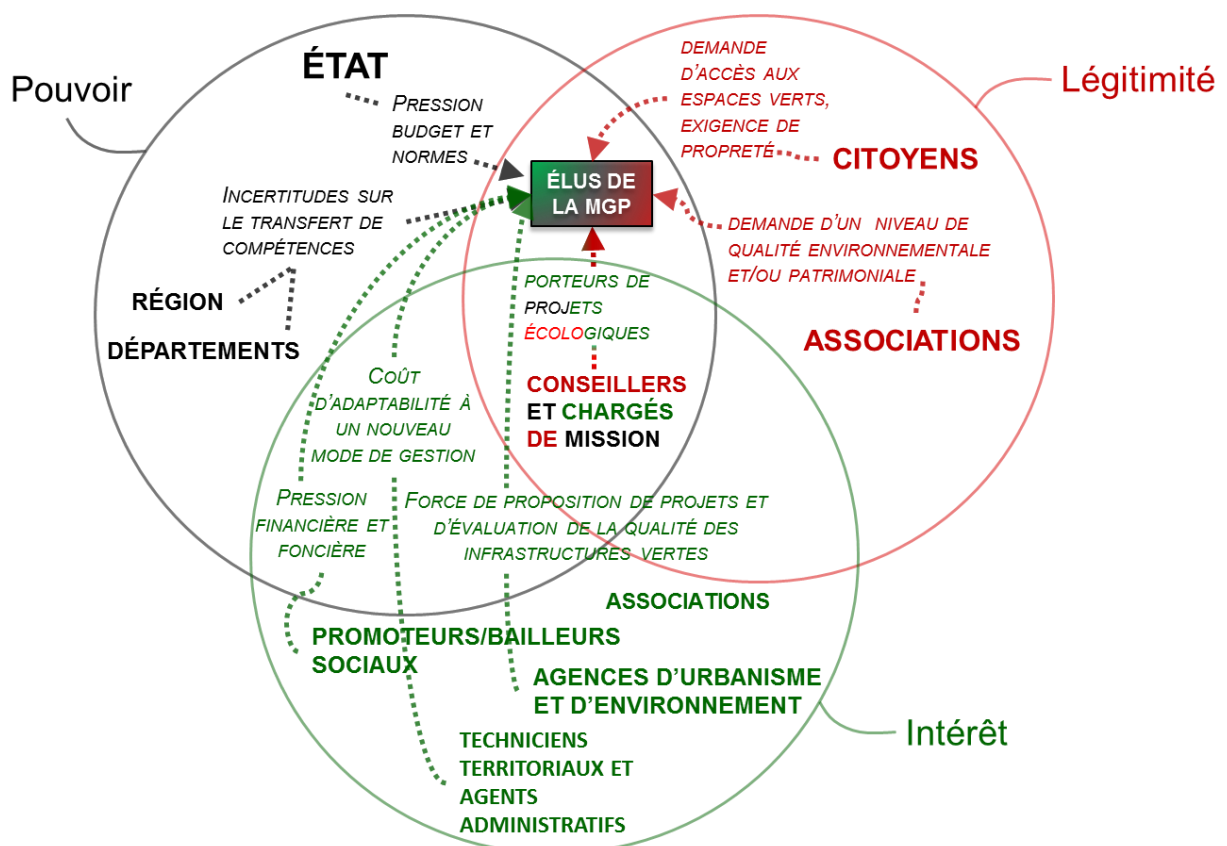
Pouvoir

Légitimité

Intérêt

ÉTAT

Pression budget et normes

Incertitudes sur le transfert de compétences

RÉGION

DÉPARTEMENTS

Demande d'accès aux espaces verts, exigence de propreté

CITOYENS

ÉLUS DE LA MGP

Demande d'un niveau de qualité environnementale et/ou patrimoniale

ASSOCIATIONS

Porteurs de projets écologiques

CONSEILLERS ET CHARGÉS DE MISSION

Coût d'adaptabilité à un nouveau mode de gestion

Pression financière et foncière

Force de proposition de projets et d'évaluation de la qualité des infrastructures vertes

ASSOCIATIONS

PROMOTEURS/BAILLEURS SOCIAUX

AGENCES D'URBANISME ET D'ENVIRONNEMENT

TECHNICIENS TERRITORIAUX ET AGENTS ADMINISTRATIFS